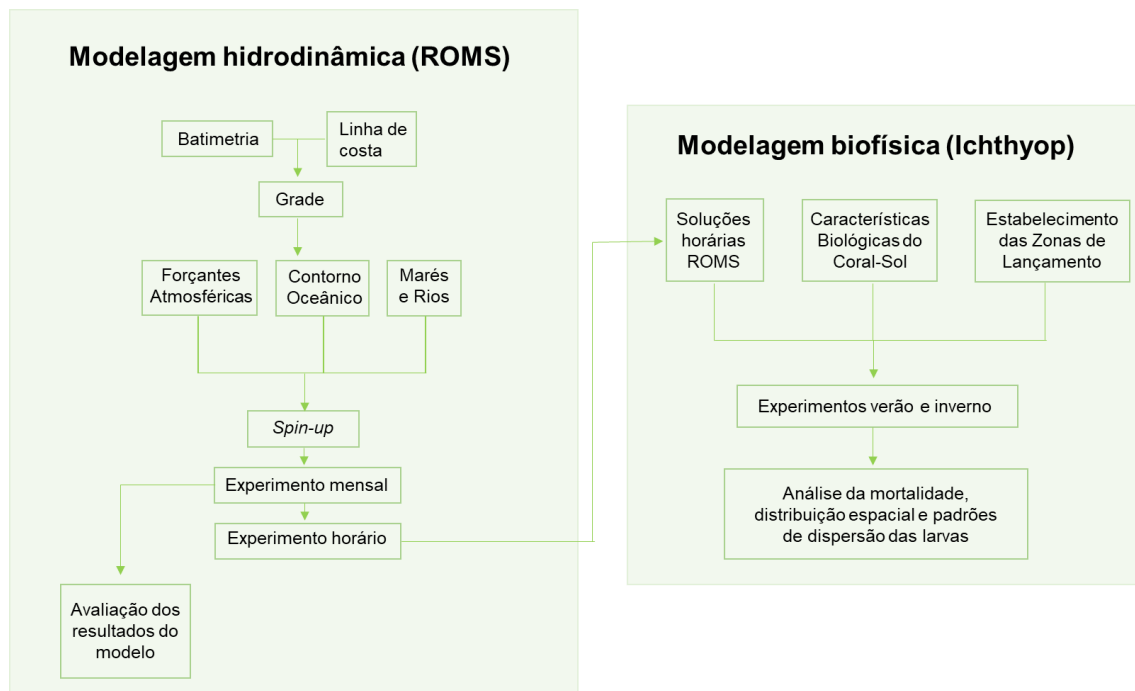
Modelagem hidrodinâmica (ROMS)

Batimetria

Linha de costa

Grade

Forçantes Atmosféricas

Contorno Oceânico

Marés e Rios

Spin-up

Experimento mensal

Experimento horário

Avaliação dos resultados do modelo

Modelagem biofísica (Ichthyop)

Soluções horárias ROMS

Características Biológicas do Coral-Sol

Estabelecimento das Zonas de Lançamento

Experimentos verão e inverno

Análise da mortalidade, distribuição espacial e padrões de dispersão das larvas